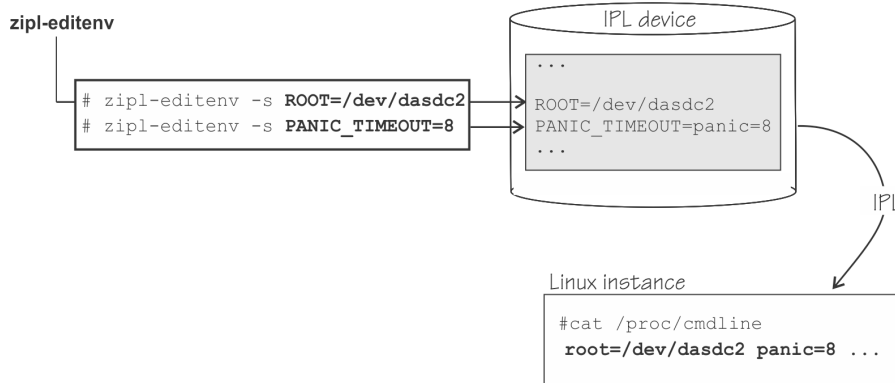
zipl-editenv

# zipl-editenv -s ROOT=/dev/dasdc2
# zipl-editenv -s PANIC_TIMEOUT=8

IPL device

...
ROOT=/dev/dasdc2
PANIC_TIMEOUT=panic=8
...

IPL

Linux instance

#cat /proc/cmdline
root=/dev/dasdc2 panic=8 ...